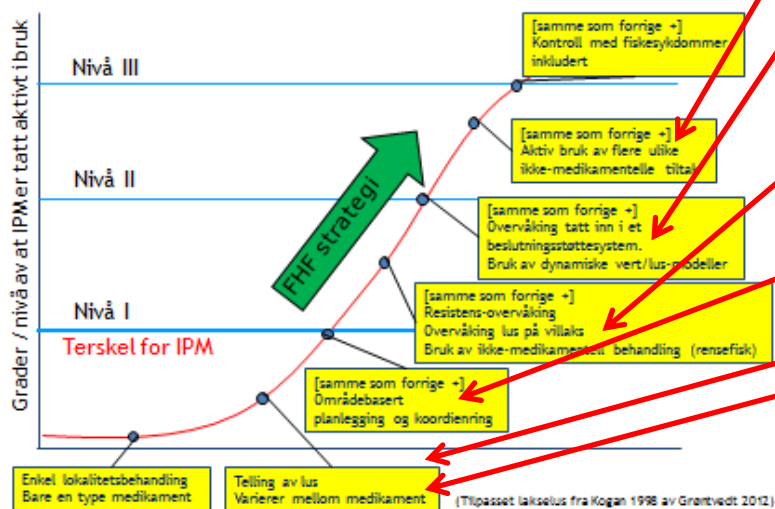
Grader / nivå av at IPM er tatt aktivt i bruk

Nivå III

Nivå II

Nivå I

Terskel for IPM

FHF strategi

[samme som forrige +]
Kontroll med fiskesykdommer inkludert

[samme som forrige +]
Aktiv bruk av flere ulike ikke-medikamentelle tiltak

[samme som forrige +]
Overvåking tatt inn i et beslutningsstøttesystem.
Bruk av dynamiske vert/lus-modeller

[samme som forrige +]
Resistens-overvåking
Overvåking lus på villaks
Bruk av ikke-medikamentell behandling (rensefisk)

[samme som forrige +]
Områdebasert planlegging og koordienring

Enkel lokalitetsbehandling
Bare en type medikament

Telling av lus
Varierer mellom medikament

(Tilpasset lakselus fra Kogan 1998 av Grøntvedt 2012)